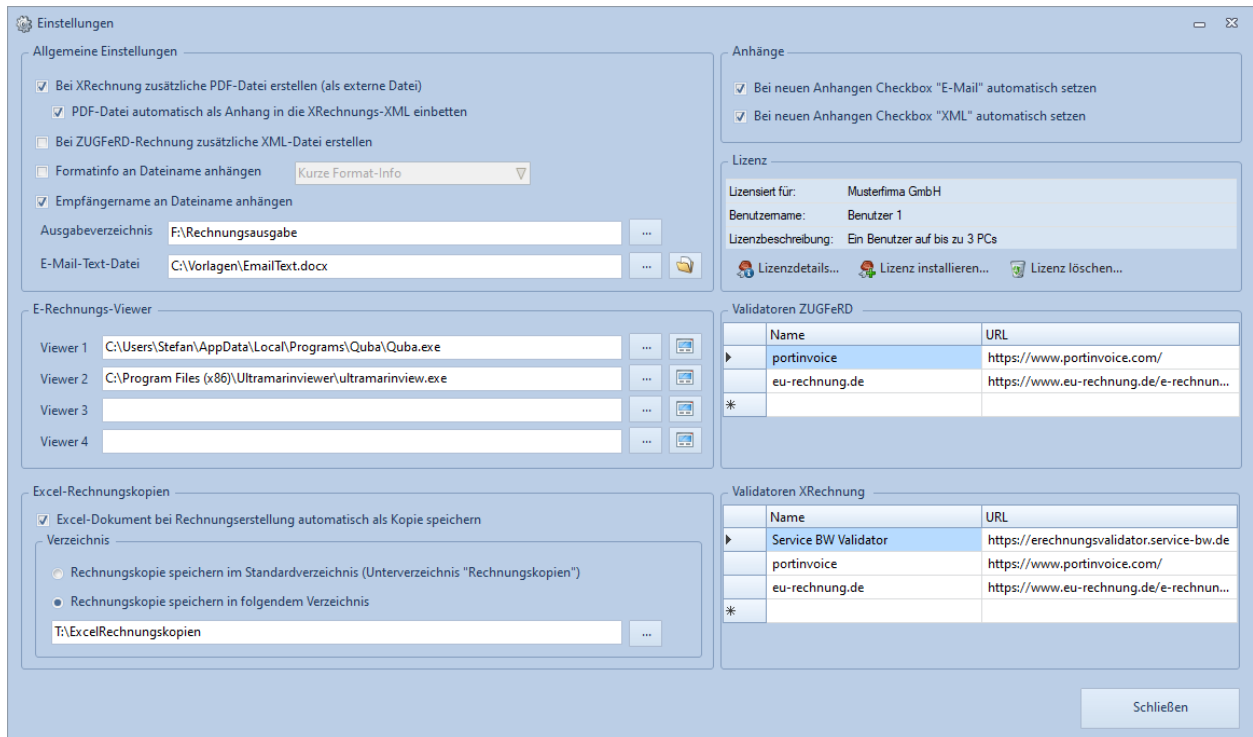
Einstellungen

Allgemeine Einstellungen

Bei XRechnung zusätzliche PDF-Datei erstellen (als externe Datei)

PDF-Datei automatisch als Anhang in die XRechnungs-XML einbetten

Bei ZUGFeRD-Rechnung zusätzliche XML-Datei erstellen

Formatinfo an Dateiname anhängen Kurze Format-Info

Empfängername an Dateiname anhängen

Ausgabeverzeichnis F:\Rechnungsausgabe ...

E-Mail-Text-Datei C:\Vorlagen\EmailText.docx ...

Anhänge

Bei neuen Anhangen Checkbox "E-Mail" automatisch setzen

Bei neuen Anhangen Checkbox "XML" automatisch setzen

Lizenz

Lizensiert für: Musterfirma GmbH

Benutzername: Benutzer 1

Lizenzbeschreibung: Ein Benutzer auf bis zu 3 PCs

Lizenzdetails... Lizenz installieren... Lizenz löschen...

E-Rechnungs-Viewer

Viewer 1 C:\Users\Stefan\AppData\Local\Programs\Quba\Quba.exe ...

Viewer 2 C:\Program Files (x86)\Ultramarinviewer\ultramarinview.exe ...

Viewer 3 ...

Viewer 4 ...

Validatoren ZUGFeRD

| | Name | URL |
|---|---|---|
| | portinvoice | https://www.portinvoice.com/ |
| | eu-rechnung.de | https://www.eu-rechnung.de/e-rechnun... |
| * | | |

Excel-Rechnungskopien

Excel-Dokument bei Rechnungserstellung automatisch als Kopie speichern

Verzeichnis

Rechnungskopie speichern im Standardverzeichnis (Unterverzeichnis "Rechnungskopien")

Rechnungskopie speichern in folgendem Verzeichnis

T:\ExcelRechnungskopien ...

Validatoren XRechnung

| | Name | URL |
|---|---|---|
| | Service BW Validator | https://erechnungsvalidator.service-bw.de |
| | portinvoice | https://www.portinvoice.com/ |
| | eu-rechnung.de | https://www.eu-rechnung.de/e-rechnun... |
| * | | |

Schließen